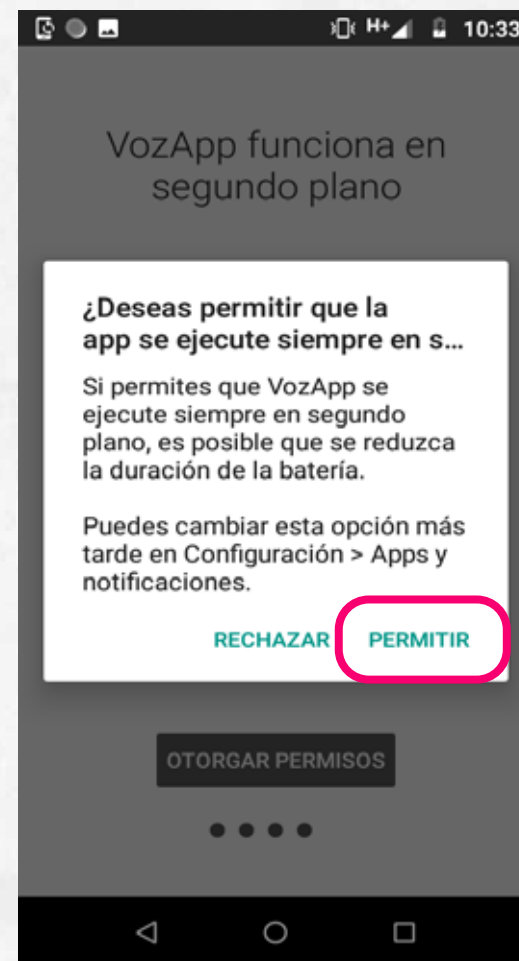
H+ 10:33

VozApp funciona en segundo plano

¿Deseas permitir que la app se ejecute siempre en s...

Si permites que VozApp se ejecute siempre en segundo plano, es posible que se reduzca la duración de la batería.

Puedes cambiar esta opción más tarde en Configuración > Apps y notificaciones.

RECHAZAR PERMITIR

OTORGAR PERMISOS